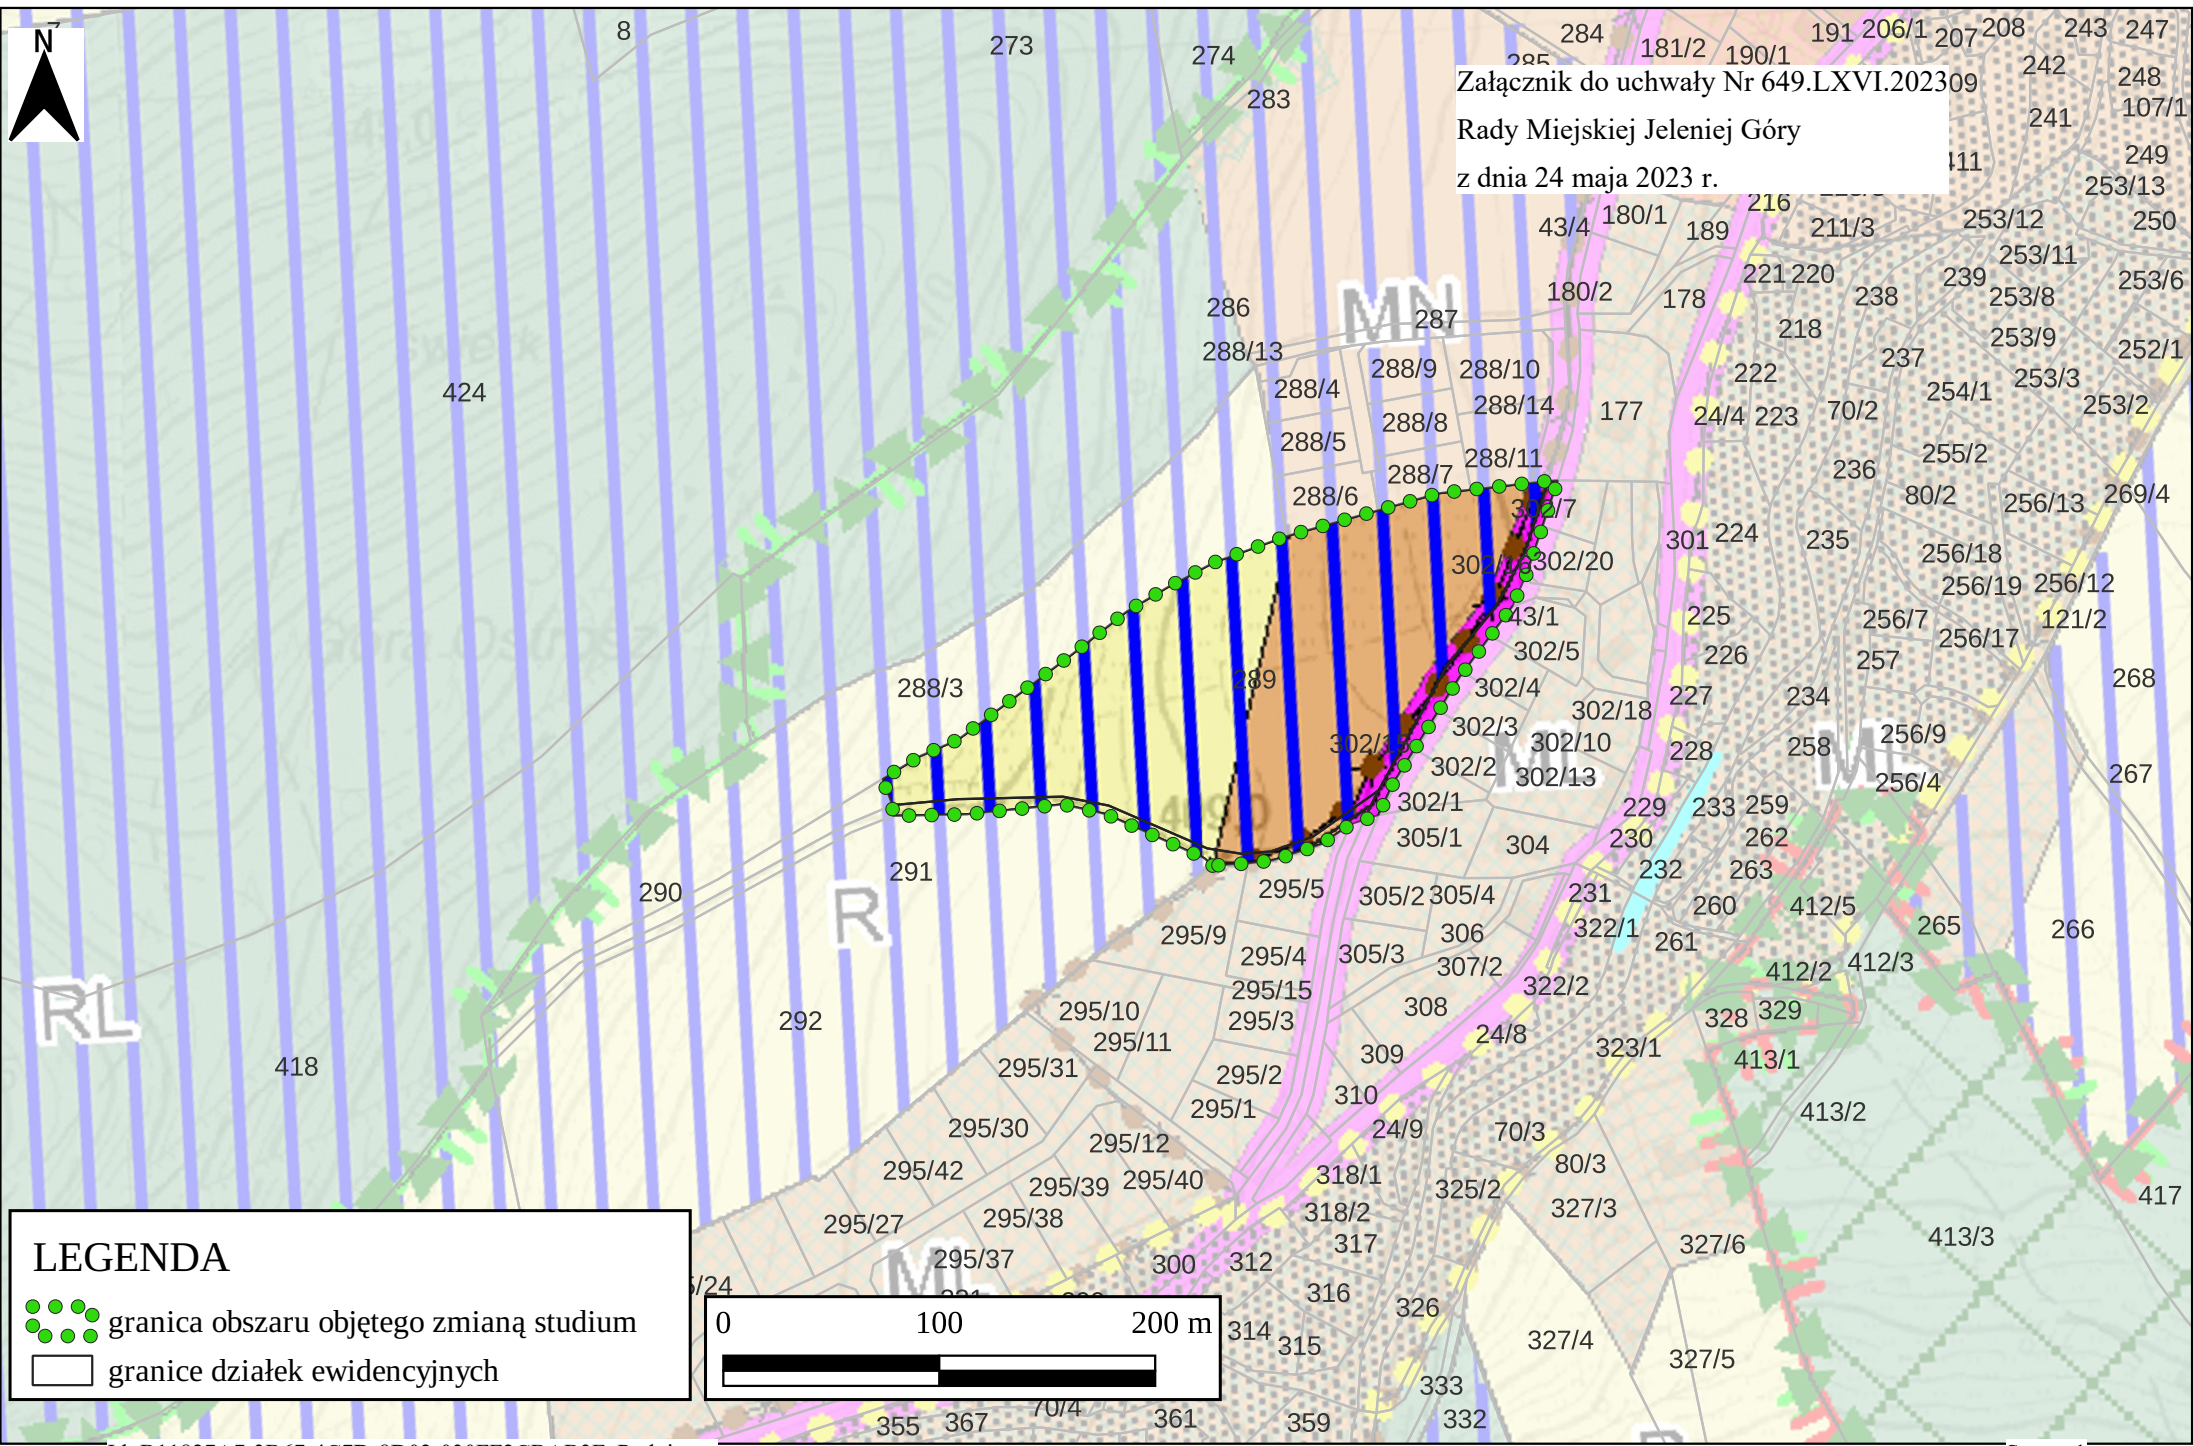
N

Załącznik do uchwały Nr 649.LXVI.2023
Rady Miejskiej Jeleniej Góry
z dnia 24 maja 2023 r.

8 273 274 283 284 181/2 190/1 191 206/1 207 208 243 247 242 248 241 107/1 249 253/13 250 253/12 216 211/3 180/1 189 43/4 253/11 221 220 239 253/6 238 253/8 180/2 178 MN 287 286 218 253/9 252/1 288/13 288/9 288/10 237 253/3 222 254/1 253/2 288/4 288/14 177 24/4 223 70/2 288/8 288/5 424 255/2 288/11 236 288/7 80/2 256/13 269/4 288/6 302/7 301 224 235 256/18 302/20 256/19 256/12 225 256/7 121/2 43/1 302/5 226 256/17 257 268 288/3 289 302/4 227 234 302/18 302/3 256/9 302/10 228 258 302/2 302/13 256/4 267 302/1 229 233 259 305/1 304 230 262 291 232 263 290 231 260 412/5 R 295/5 305/2 305/4 265 266 322/1 261 295/9 306 295/4 305/3 307/2 412/2 412/3 295/15 322/2 RL 328 329 295/10 308 295/3 24/8 292 295/11 323/1 413/1 418 309 295/31 295/2 310 413/2 295/1 295/30 24/9 70/3 295/12 80/3 295/42 318/1 295/39 295/40 325/2 417 318/2 327/3 295/27 295/38 317 327/6 413/3 295/37 300 312 316 326 314 327/4 315 327/5 333 70/4 355 367 361 359 332

LEGENDA
granica obszaru objętego zmianą studium
granice działek ewidencyjnych

0 100 200 m